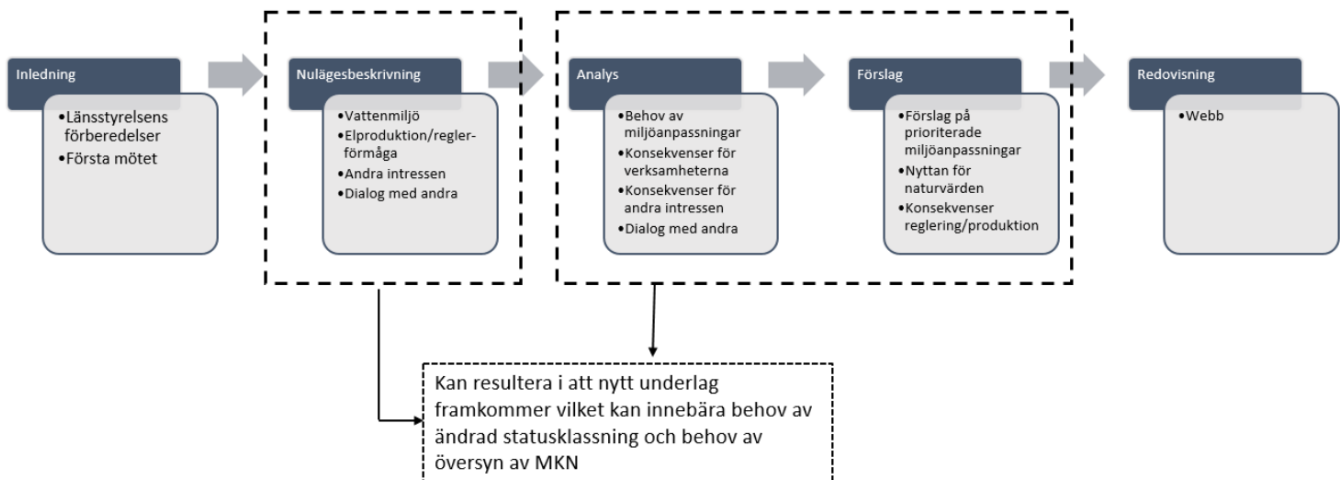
Inledning

•Länsstyrelsens förberedelser
•Första mötet

Nulägesbeskrivning

•Vattenmiljö
•Elproduktion/reglerförmåga
•Andra intressen
•Dialog med andra

Analys

•Behov av miljöanpassningar
•Konsekvenser för verksamheterna
•Konsekvenser för andra intressen
•Dialog med andra

Förslag

•Förslag på prioriterade miljöanpassningar
•Nyttan för naturvärden
•Konsekvenser reglering/produktion

Redovisning

•Webb

Kan resultera i att nytt underlag framkommer vilket kan innebära behov av ändrad statusklassning och behov av översyn av MKN